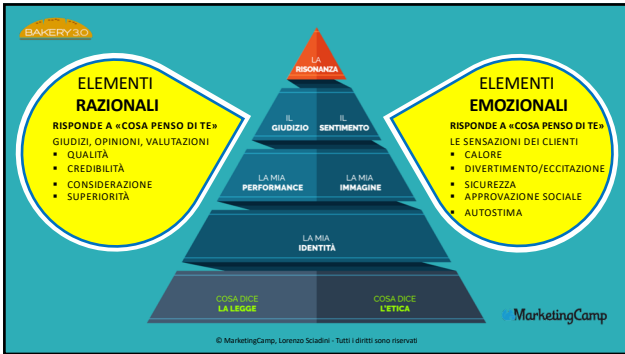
BAKERY 3.0

ELEMENTI
RAZIONALI

RISPONDE A «COSA PENSO DI TE»

GIUDIZI, OPINIONI, VALUTAZIONI
- QUALITÀ
- CREDIBILITÀ
- CONSIDERAZIONE
- SUPERIORITÀ

LA RISONANZA

IL GIUDIZIO

IL SENTIMENTO

LA MIA PERFORMANCE

LA MIA IMMAGINE

LA MIA IDENTITÀ

COSA DICE LA LEGGE

COSA DICE L'ETICA

ELEMENTI
EMOZIONALI

RISPONDE A «COSA PENSO DI TE»

LE SENSAZIONI DEI CLIENTI
- CALORE
- DIVERTIMENTO/ECCITAZIONE
- SICUREZZA
- APPROVAZIONE SOCIALE
- AUTOSTIMA

MarketingCamp

© MarketingCamp, Lorenzo Sciadini - Tutti i diritti sono riservati